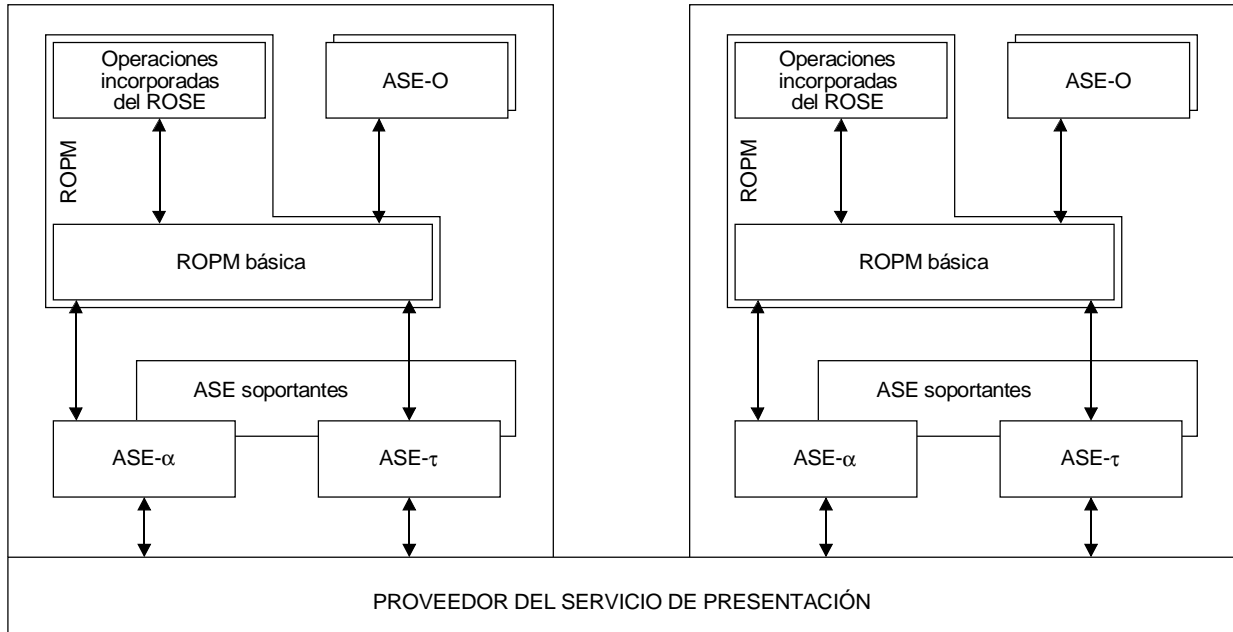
Operaciones incorporadas del ROSE

ASE-O

ROPM

ROPM básica

ASE soportantes

ASE-$\alpha$

ASE-$\tau$

Operaciones incorporadas del ROSE

ASE-O

ROPM

ROPM básica

ASE soportantes

ASE-$\alpha$

ASE-$\tau$

PROVEEDOR DEL SERVICIO DE PRESENTACIÓN